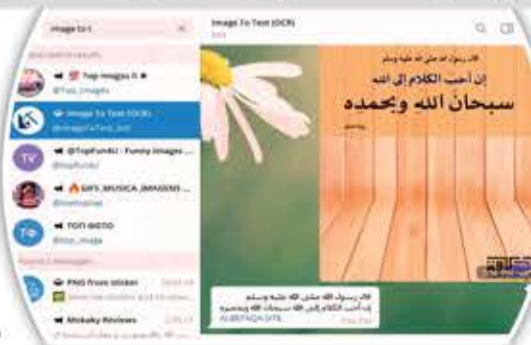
image to t

Image To Text (OCR)
bot

Top images
@Top_images

Image To Text (OCR)
@ImageToText_bot

@TopFun4U : Funny images

GIFS_MUSICA_IMAGENS

ТОП ФОТО
@top_image

PNG from sticker

Mobaky Reviews

قال رسول الله صلى الله عليه وسلم
إن أحب الكلام إلى الله
سبحان الله وبحمده

قال رسول الله صلى الله عليه وسلم إن أحب الكلام إلى الله سبحان الله وبحمده
ALBETAQA SITE